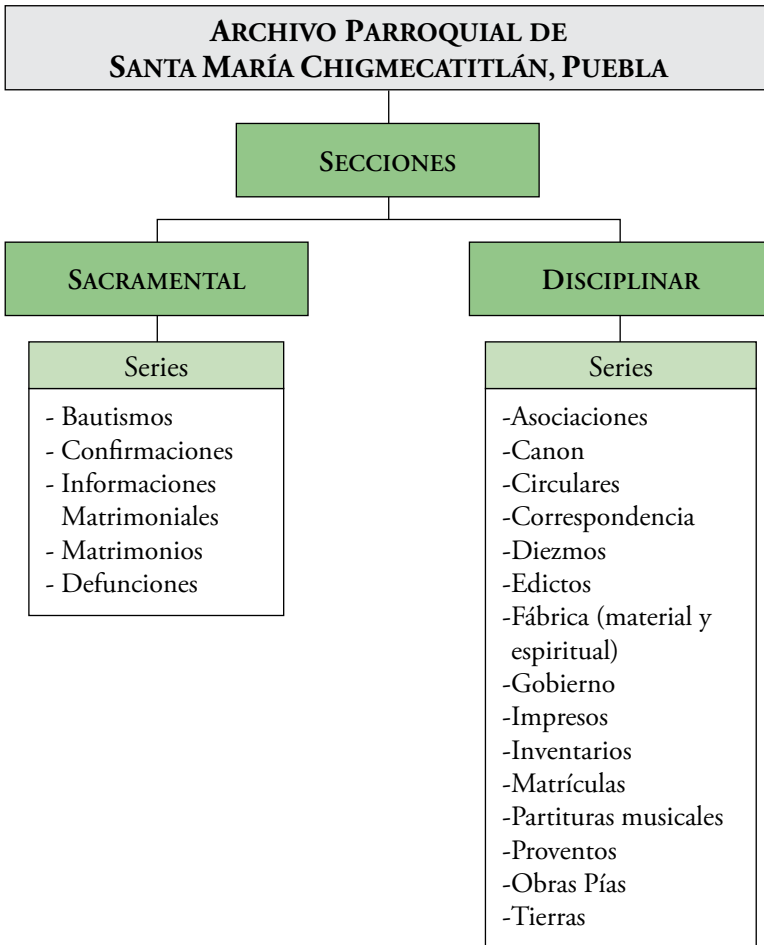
Archivo Parroquial de
Santa María Chigmecatitlán, Puebla

Secciones

Sacramental

Series

- Bautismos
- Confirmaciones
- Informaciones Matrimoniales
- Matrimonios
- Defunciones

Disciplinar

Series

-Asociaciones
-Canon
-Circulares
-Correspondencia
-Diezmos
-Edictos
-Fábrica (material y espiritual)
-Gobierno
-Impresos
-Inventarios
-Matrículas
-Partituras musicales
-Proventos
-Obras Pías
-Tierras